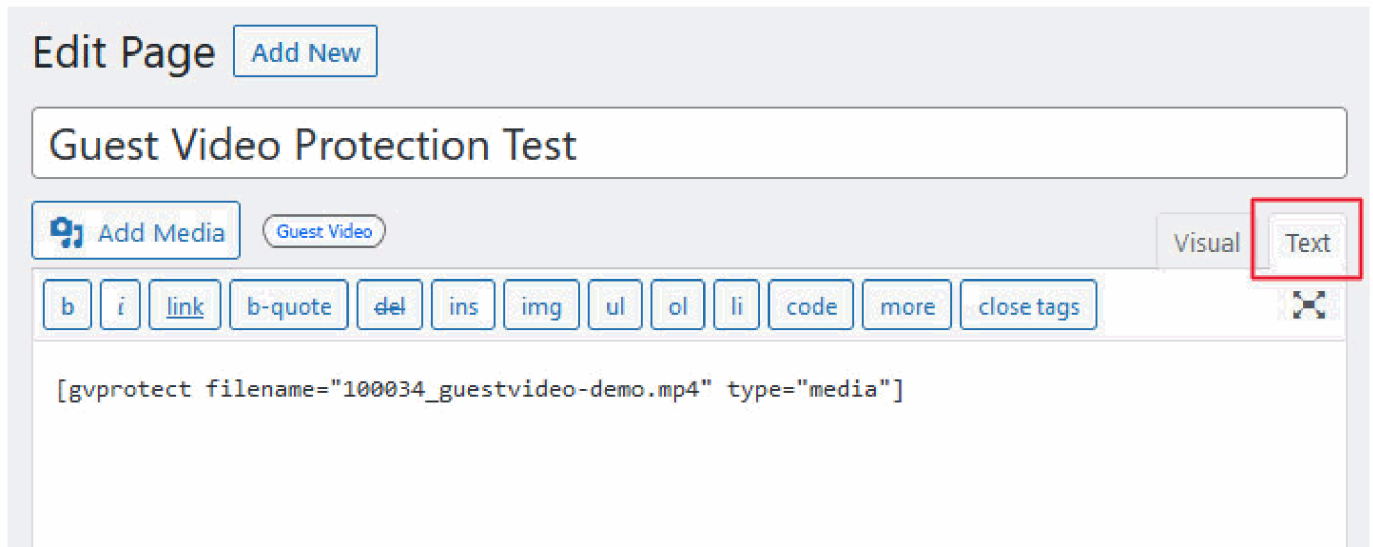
Edit Page Add New

Guest Video Protection Test

Add Media Guest Video

Visual Text

b i link b-quote del ins img ul ol li code more close tags

[gvprotect filename="100034_guestvideo-demo.mp4" type="media"]